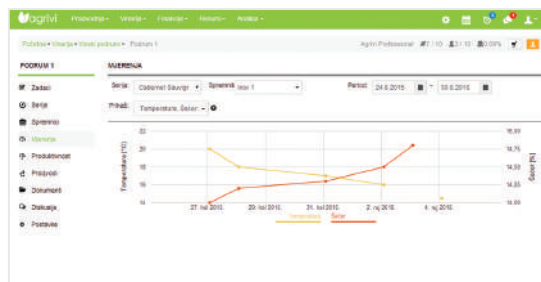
agrivi Proizvodnja Vinarija Financije Resursi Analize

Početna • Vinarija • Vinski podrumi • Podrum 1

Agrivi Professional 7 / 10 3 / 10 0.09%

PODRUM 1

Zadaci
Serija
Spremnici
Mjerenja
Produktivnost
Proizvodi
Dokumenti
Diskusije
Postavke

MJERENJA

Serija: Cabernet Sauvign
Spremnik: Inox 1
Period: 24.6.2015. - 30.6.2015.

Prikaži: Temperatura, Šećer

22
20
18
16
14

Temperatura [°C]

15,00
14,75
14,50
14,25
14,00

Šećer [%]

27. lip 2015.
29. lip 2015.
31. lip 2015.
2. srp 2015.
4. srp 2015.

Temperatura
Šećer